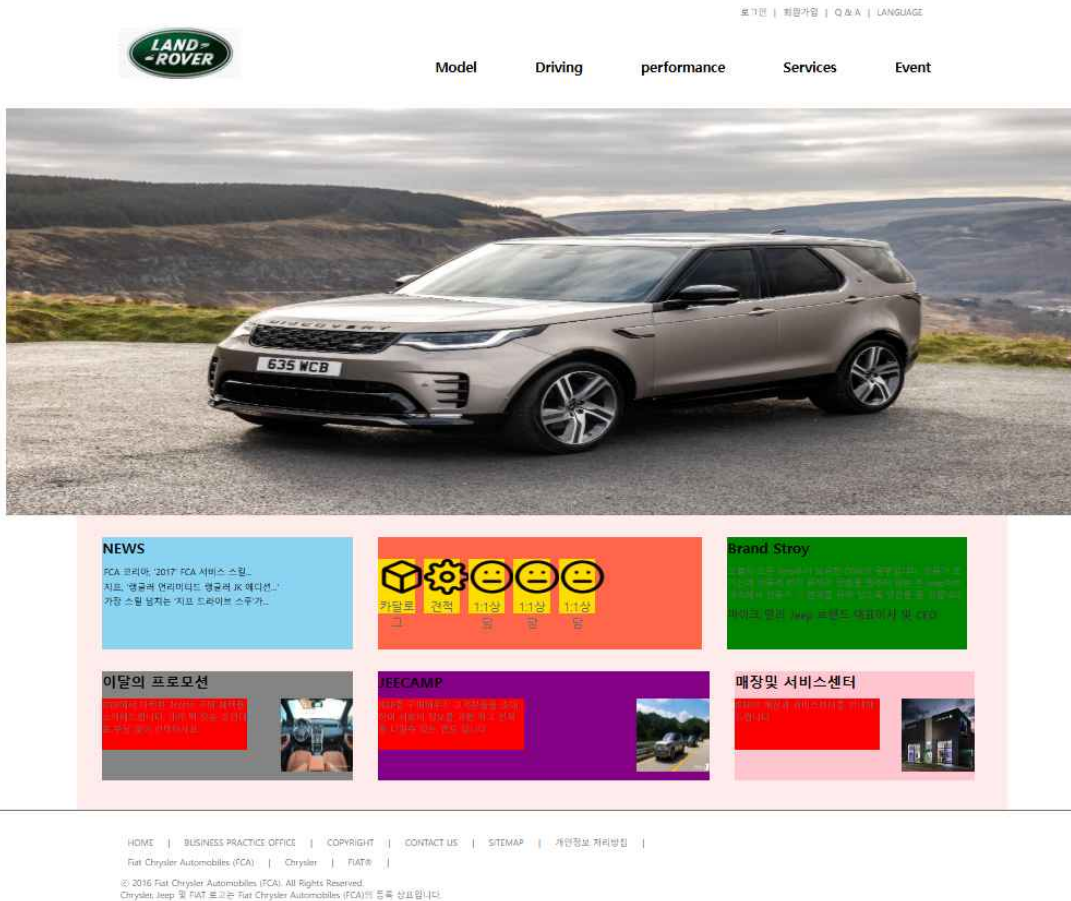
로그인 | 회원가입 | Q & A | LANGUAGE

LAND ROVER

Model Driving performance Services Event

635 WCB

NEWS

FCA 코리아, '2017' FCA 서비스 스윙...
지프, '랭글러 언리미티드 랭글러 JK 에디션...'
가장 스윙 넘치는 '지프 드라이브 스쿠가...

카탈로그 견적 1:1상담 1:1상담 1:1상담

Brand Stroy

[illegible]

마이크 맨리 Jeep 브랜드 대표이사 및 CEO

이달의 프로모션

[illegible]

JEECAMP

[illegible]

매장및 서비스센터

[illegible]

HOME | BUSINESS PRACTICE OFFICE | COPYRIGHT | CONTACT US | SITEMAP | 개인정보 처리방침 |

Fiat Chrysler Automobiles (FCA) | Chrysler | FIAT® |

© 2016 Fiat Chrysler Automobiles (FCA). All Rights Reserved.
Chrysler, Jeep 및 FIAT 로고는 Fiat Chrysler Automobiles (FCA)의 등록 상표입니다.